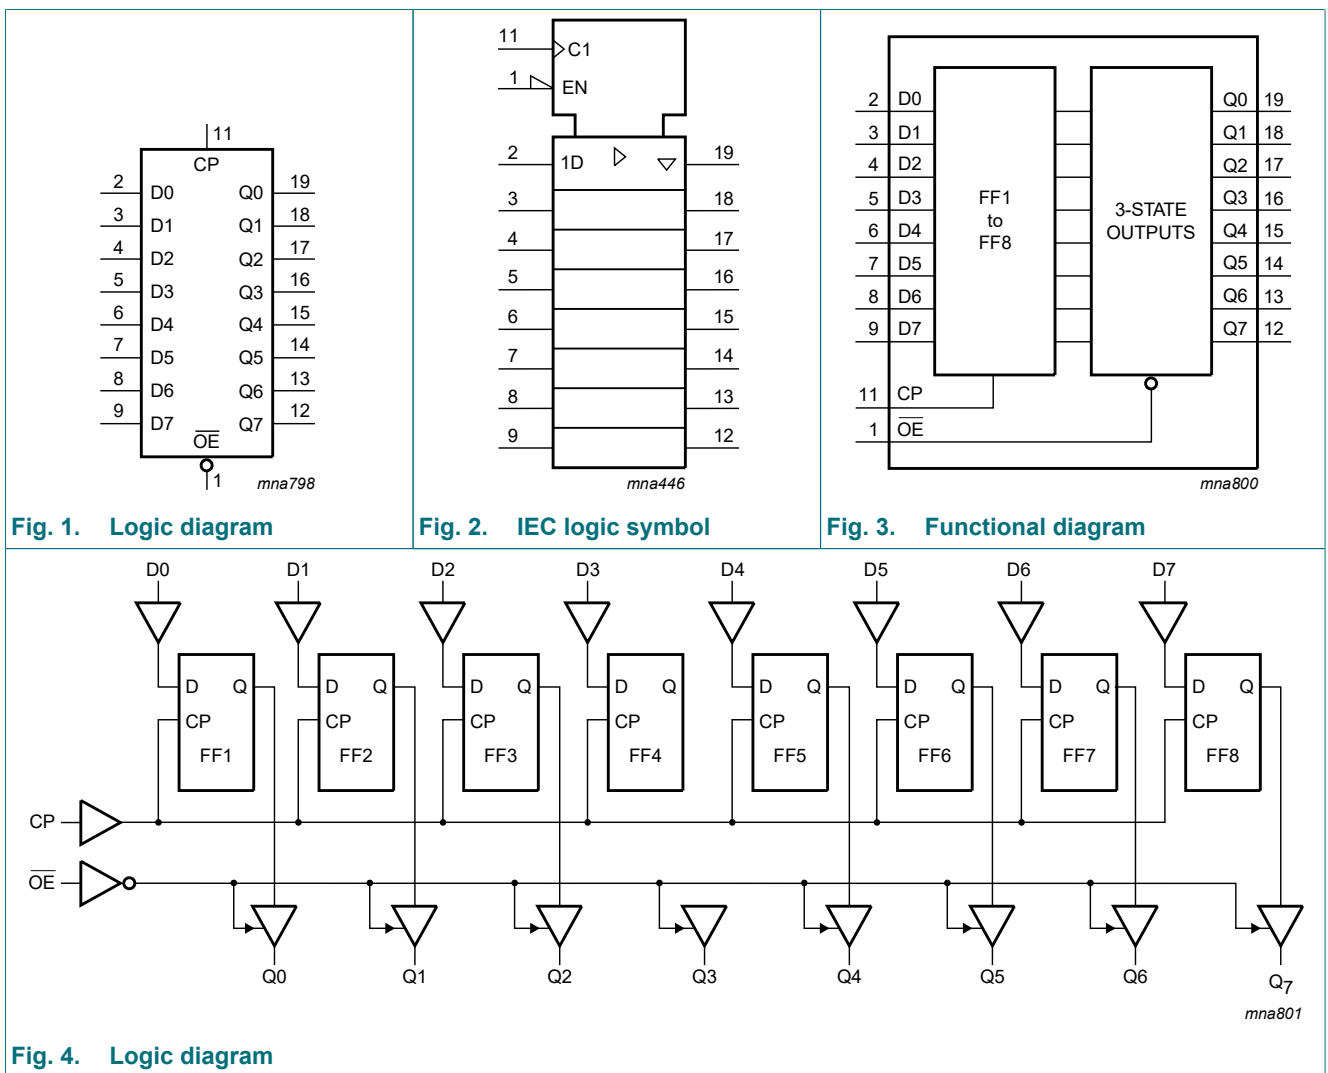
11
CP
2 D0 Q0 19
3 D1 Q1 18
4 D2 Q2 17
5 D3 Q3 16
6 D4 Q4 15
7 D5 Q5 14
8 D6 Q6 13
9 D7 Q7 12
$\overline{OE}$
1
mna798

Fig. 1. Logic diagram

11 C1
1 EN
2 1D 19
3 18
4 17
5 16
6 15
7 14
8 13
9 12
mna446

Fig. 2. IEC logic symbol

2 D0
3 D1
4 D2
5 D3
6 D4
7 D5
8 D6
9 D7
FF1 to FF8
3-STATE OUTPUTS
Q0 19
Q1 18
Q2 17
Q3 16
Q4 15
Q5 14
Q6 13
Q7 12
11 CP
1 $\overline{OE}$
mna800

Fig. 3. Functional diagram

D0 D1 D2 D3 D4 D5 D6 D7
D Q CP FF1
D Q CP FF2
D Q CP FF3
D Q CP FF4
D Q CP FF5
D Q CP FF6
D Q CP FF7
D Q CP FF8
CP
$\overline{OE}$
Q0 Q1 Q2 Q3 Q4 Q5 Q6 $Q_7$
mna801

Fig. 4. Logic diagram